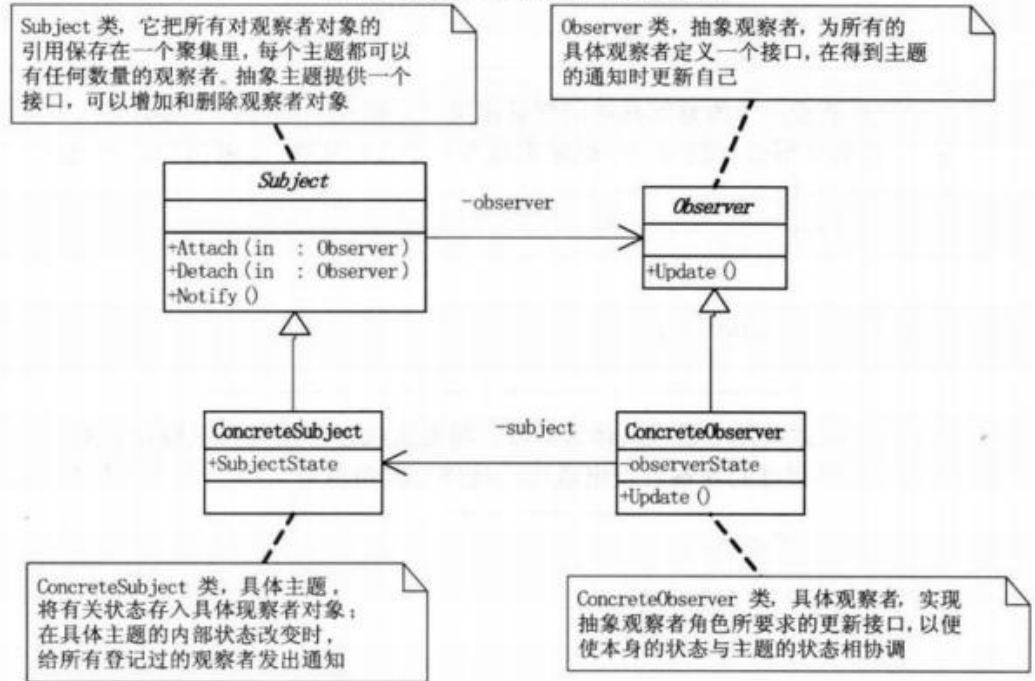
Subject 类，它把所有对观察者对象的引用保存在一个聚集里，每个主题都可以有任何数量的观察者。抽象主题提供一个接口，可以增加和删除观察者对象

Observer 类，抽象观察者，为所有的具体观察者定义一个接口，在得到主题的通知时更新自己

Subject

+Attach (in : Observer)
+Detach (in : Observer)
+Notify ()

-observer

Observer

+Update ()

ConcreteSubject

+SubjectState

-subject

ConcreteObserver

-observerState

+Update ()

ConcreteSubject 类，具体主题，将有关状态存入具体观察者对象；在具体主题的内部状态改变时，给所有登记过的观察者发出通知

ConcreteObserver 类，具体观察者，实现抽象观察者角色所要求的更新接口，以便使本身的状态与主题的状态相协调